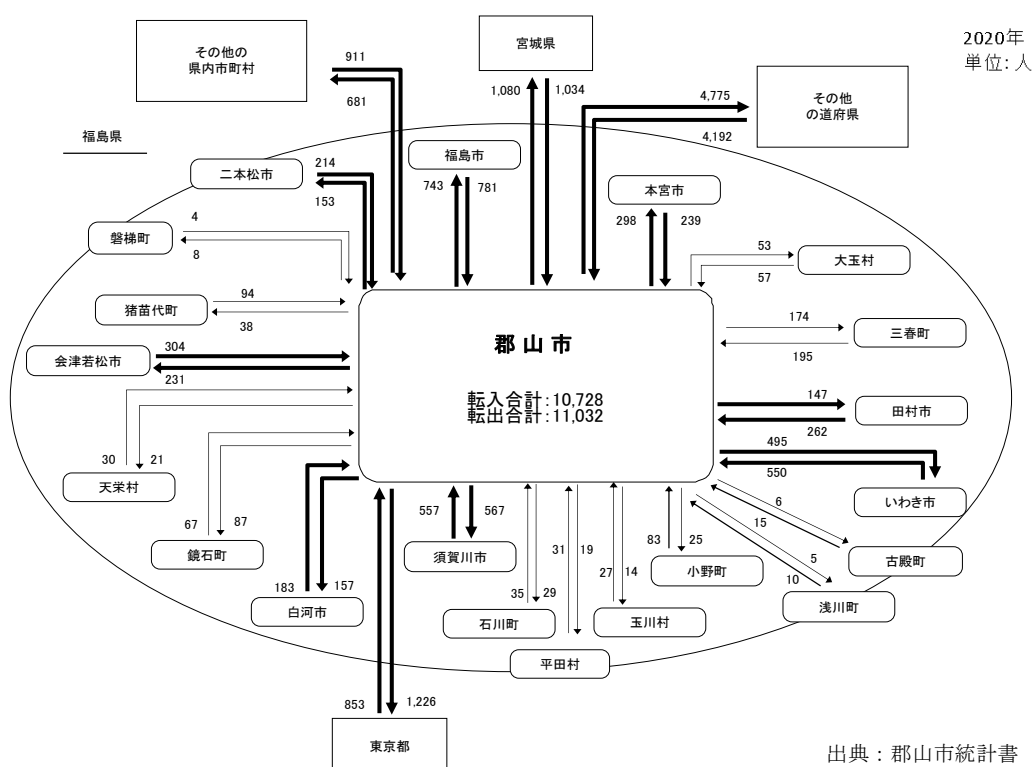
2020年
単位: 人

その他の
県内市町村

911
681

宮城県

1,080
1,034

4,775

その他
の道府県

4,192

福島県

二本松市

214
153

福島市

743
781

本宮市

298
239

磐梯町

4
8

53

大玉村

57

猪苗代町

94
38

174

三春町

195

会津若松市

304
231

郡山市

転入合計:10,728
転出合計:11,032

147

田村市

262

30
21

天栄村

495
550

いわき市

67
87

鏡石町

557
567

須賀川市

31
19

83
25

6
15

古殿町

5
10

小野町

浅川町

183
157

白河市

35
29

石川町

27
14

玉川村

平田村

853
1,226

東京都

出典：郡山市統計書